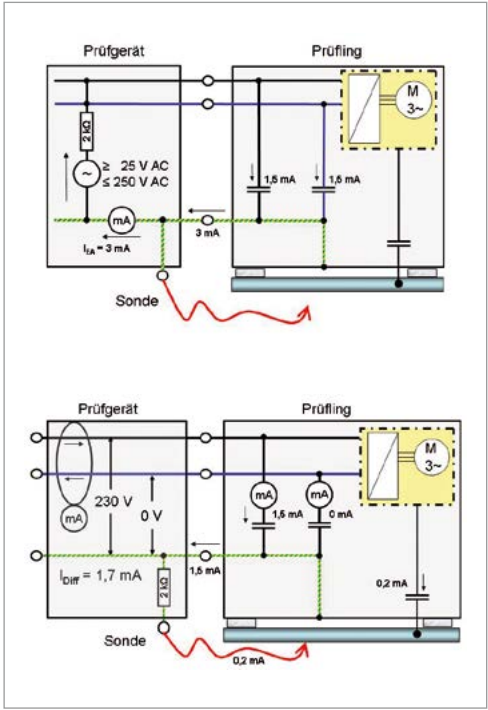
Prüfgerät

Prüfling

2 kΩ

≥ 25 V AC
≤ 250 V AC

M
3~

1,5 mA

1,5 mA

mA

3 mA

$I_{EA}$ = 3 mA

Sonde

Prüfgerät

Prüfling

M
3~

mA

230 V

0 V

mA

mA

1,5 mA

0 mA

$I_{Diff}$ = 1,7 mA

2 kΩ

1,5 mA

0,2 mA

Sonde

0,2 mA